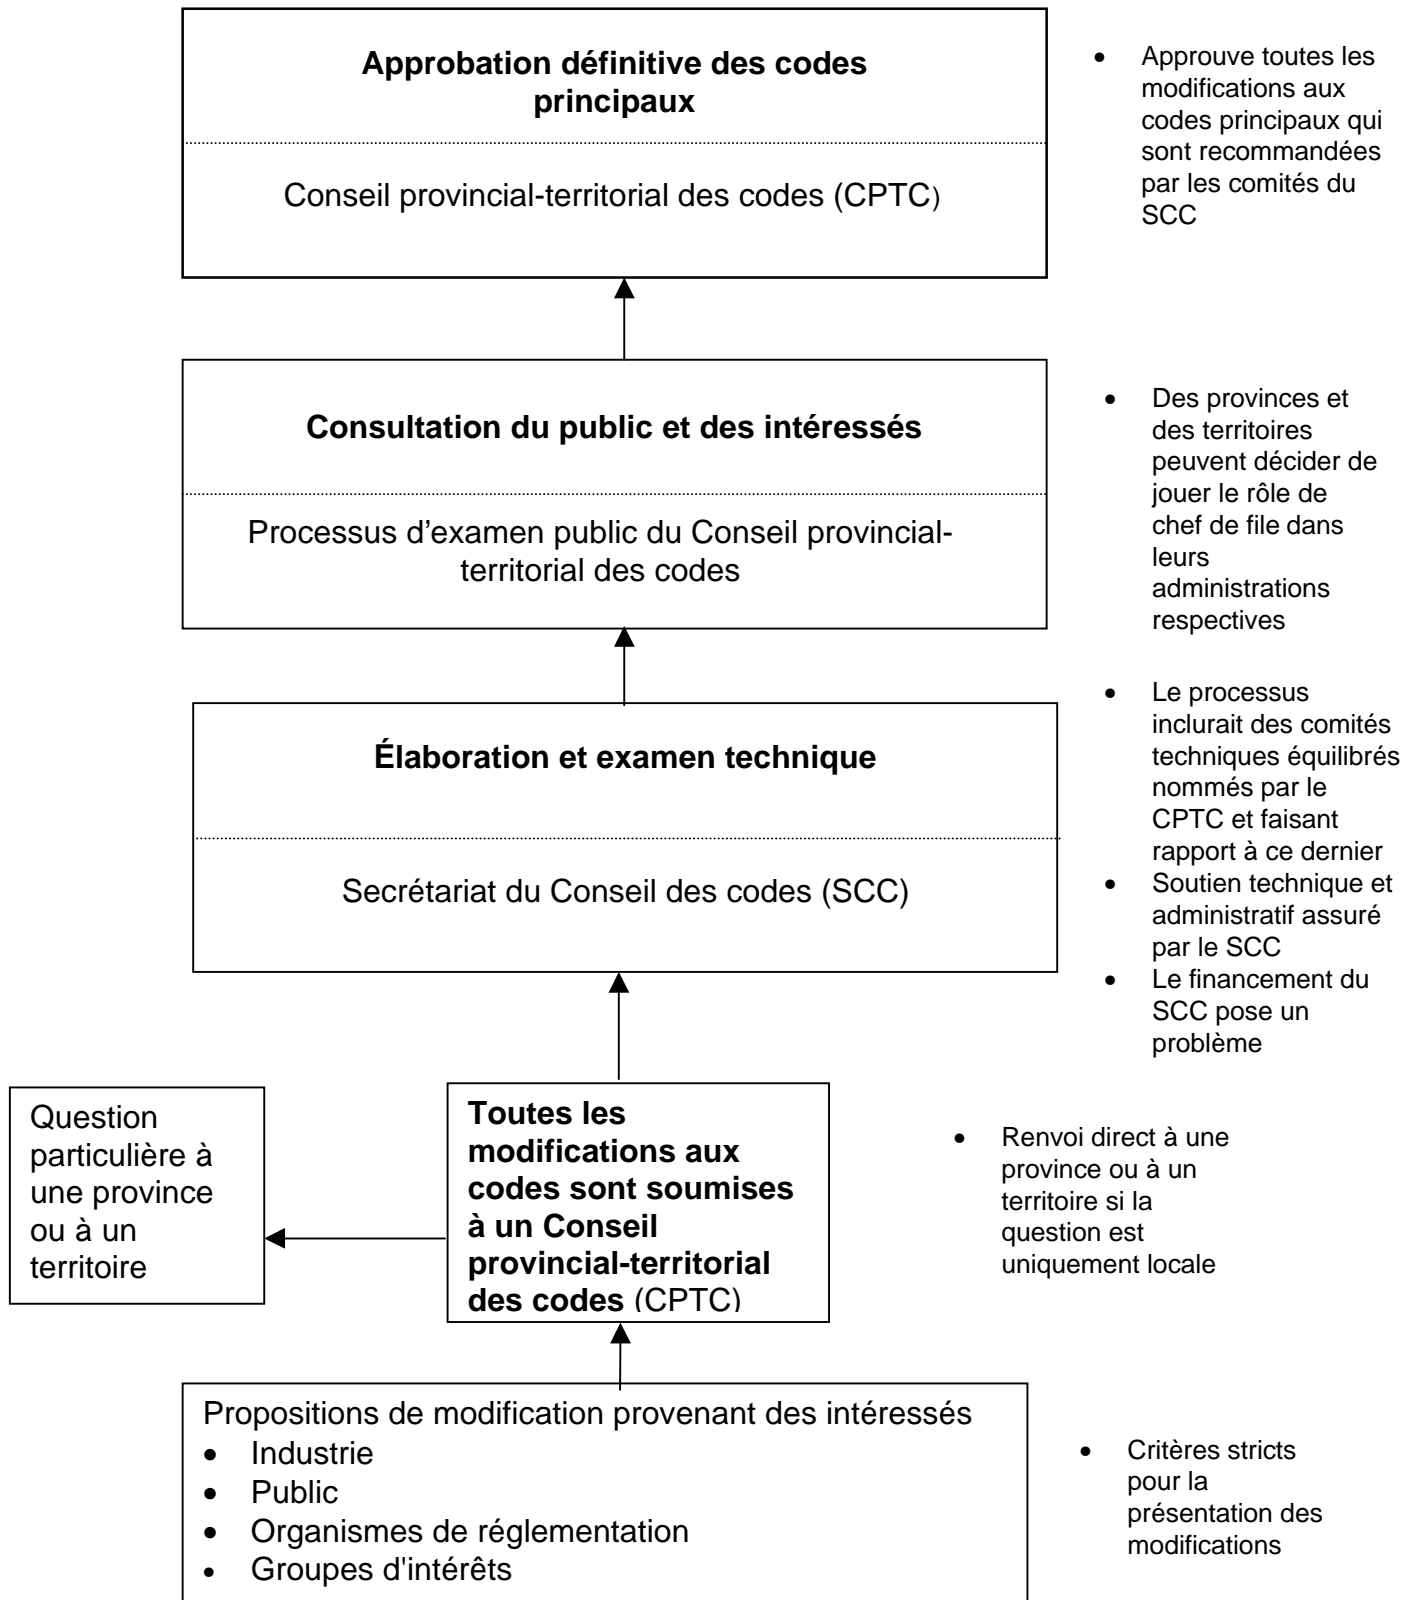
**Approbation définitive des codes principaux**

Conseil provincial-territorial des codes (CPTC)

- Approuve toutes les modifications aux codes principaux qui sont recommandées par les comités du SCC

**Consultation du public et des intéressés**

Processus d'examen public du Conseil provincial-territorial des codes

- Des provinces et des territoires peuvent décider de jouer le rôle de chef de file dans leurs administrations respectives

**Élaboration et examen technique**

Secrétariat du Conseil des codes (SCC)

- Le processus inclurait des comités techniques équilibrés nommés par le CPTC et faisant rapport à ce dernier
- Soutien technique et administratif assuré par le SCC
- Le financement du SCC pose un problème

Question particulière à une province ou à un territoire

**Toutes les modifications aux codes sont soumises à un Conseil provincial-territorial des codes** (CPTC)

- Renvoi direct à une province ou à un territoire si la question est uniquement locale

Propositions de modification provenant des intéressés
- Industrie
- Public
- Organismes de réglementation
- Groupes d'intérêts

- Critères stricts pour la présentation des modifications